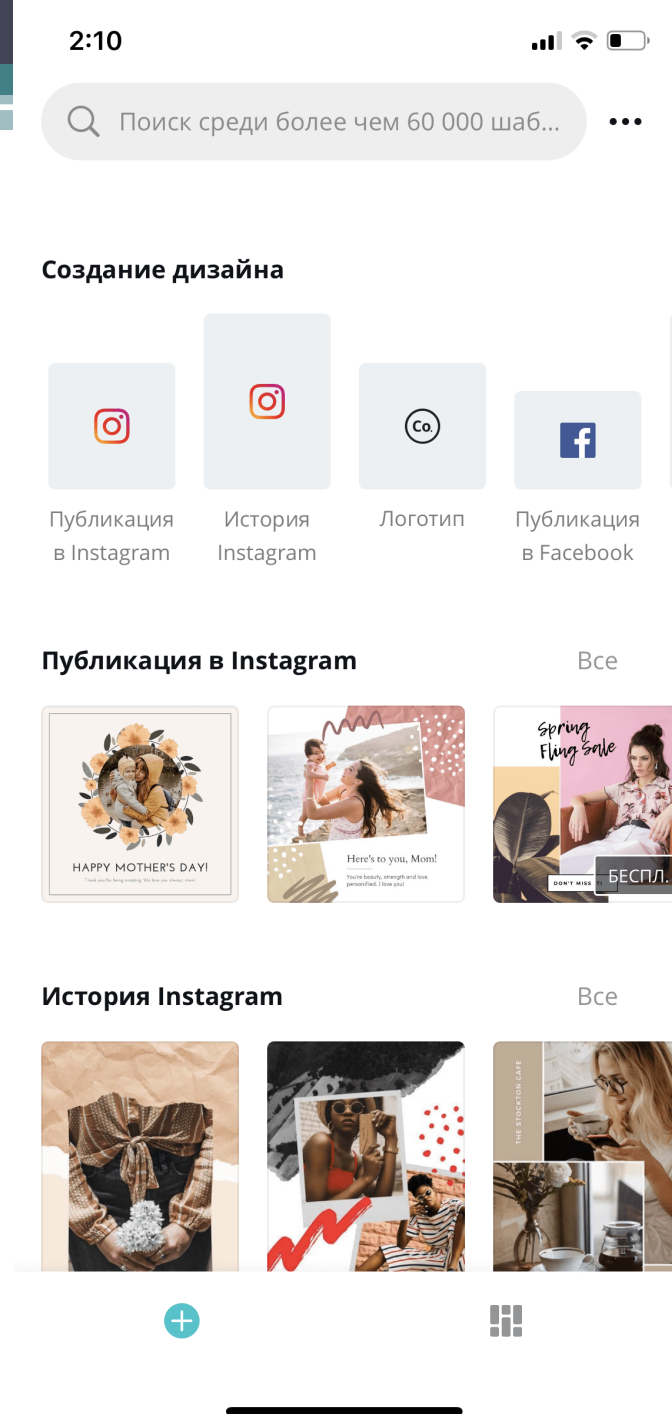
2:10

Поиск среди более чем 60 000 шаб...

Создание дизайна

Публикация в Instagram

История Instagram

Co.

Логотип

Публикация в Facebook

Публикация в Instagram

Все

HAPPY MOTHER'S DAY!

Thank you for being amazing. We love you always, mom!

Here's to you, Mom!

You're beauty, strength and love personified. I love you!

Spring Fling Sale

DON'T MISS

БЕСПЛ.

История Instagram

Все

THE STOCKTON CAFE